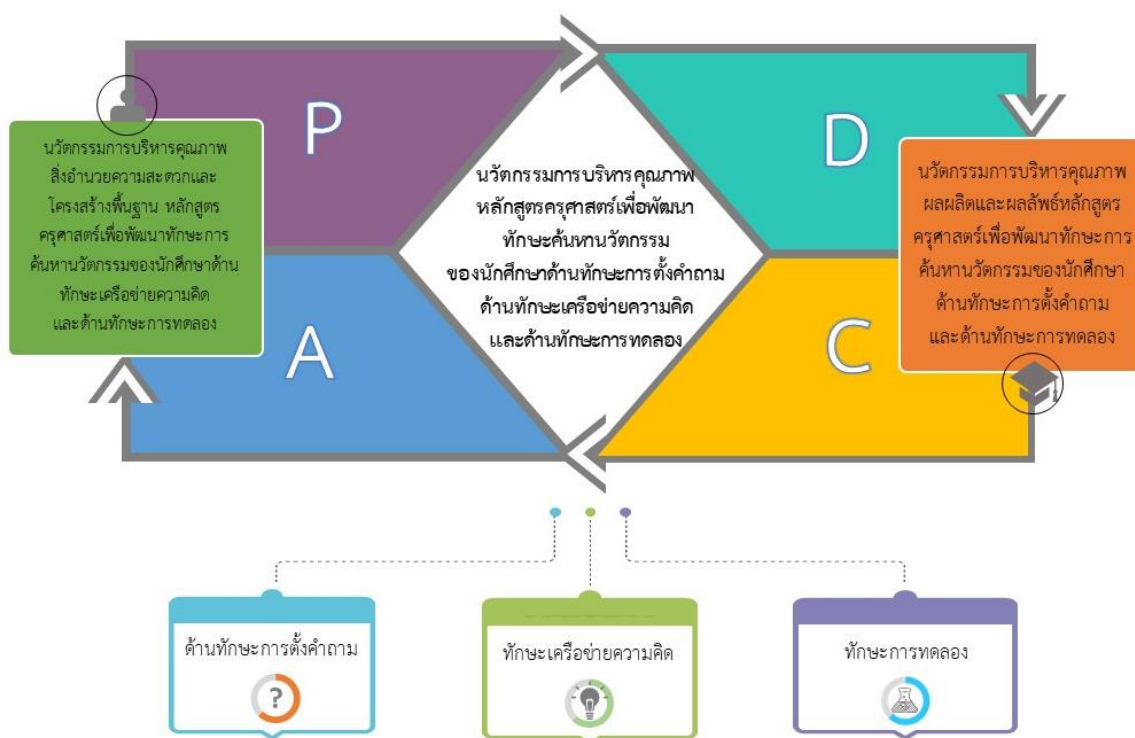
P

นวัตกรรมการบริหารคุณภาพ สิ่งอำนวยความสะดวกและ โครงสร้างพื้นฐาน หลักสูตรครุศาสตร์เพื่อพัฒนาทักษะการค้นหานวัตกรรมของนักศึกษาด้านทักษะเครือข่ายความคิด และด้านทักษะการทดลอง

นวัตกรรมการบริหารคุณภาพ หลักสูตรครุศาสตร์เพื่อพัฒนา ทักษะค้นหานวัตกรรม ของนักศึกษาด้านทักษะการตั้งคำถาม ด้านทักษะเครือข่ายความคิด และด้านทักษะการทดลอง

D

นวัตกรรมการบริหารคุณภาพ ผลผลิตและผลลัพธ์หลักสูตรครุศาสตร์เพื่อพัฒนาทักษะการค้นหานวัตกรรมของนักศึกษา ด้านทักษะการตั้งคำถาม และด้านทักษะการทดลอง

A

C

ด้านทักษะการตั้งคำถาม

ทักษะเครือข่ายความคิด

ทักษะการทดลอง